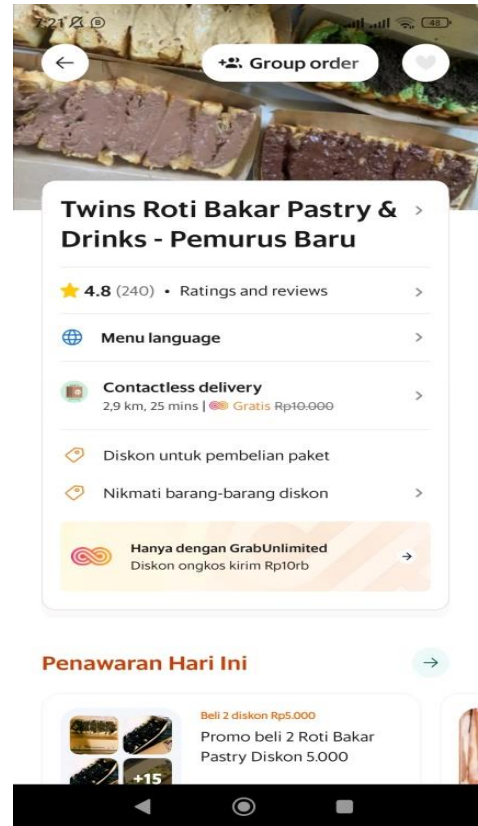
7:21

48

Group order

Twins Roti Bakar Pastry & Drinks - Pemurus Baru

4.8 (240) • Ratings and reviews

Menu language

Contactless delivery
2,9 km, 25 mins | Gratis ~~Rp10.000~~

Diskon untuk pembelian paket

Nikmati barang-barang diskon

Hanya dengan GrabUnlimited
Diskon ongkos kirim Rp10rb

Penawaran Hari Ini

Beli 2 diskon Rp5.000
Promo beli 2 Roti Bakar Pastry Diskon 5.000

+15